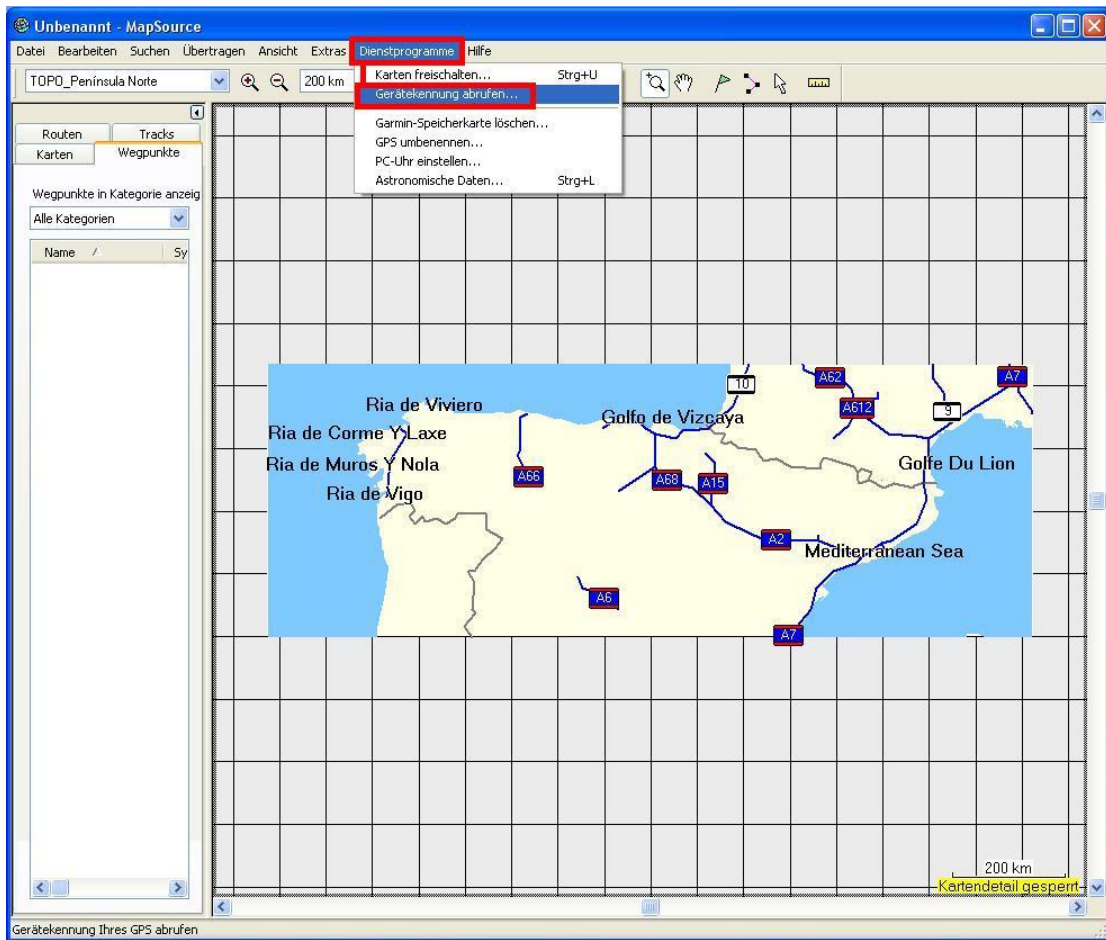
Unbenannt - MapSource

Datei Bearbeiten Suchen Übertragen Ansicht Extras Dienstprogramme Hilfe

TOPO_Península Norte 200 km

Karten freischalten... Strg+U
Gerätekennung abrufen...
Garmin-Speicherkarte löschen...
GPS umbenennen...
PC-Uhr einstellen...
Astronomische Daten... Strg+L

Routen Tracks
Karten Wegpunkte

Wegpunkte in Kategorie anzeig
Alle Kategorien

Name Sy

Ria de Viviero
Ria de Corme Y Laxe
Ria de Muros Y Nola
Ria de Vigo
Golfo de Vizcaya
Golfe Du Lion
Mediterranean Sea

10
A62
A7
A612
9
A66
A68
A15
A2
A6
A7

200 km
Kartendetail gesperrt

Gerätekennung Ihres GPS abrufen